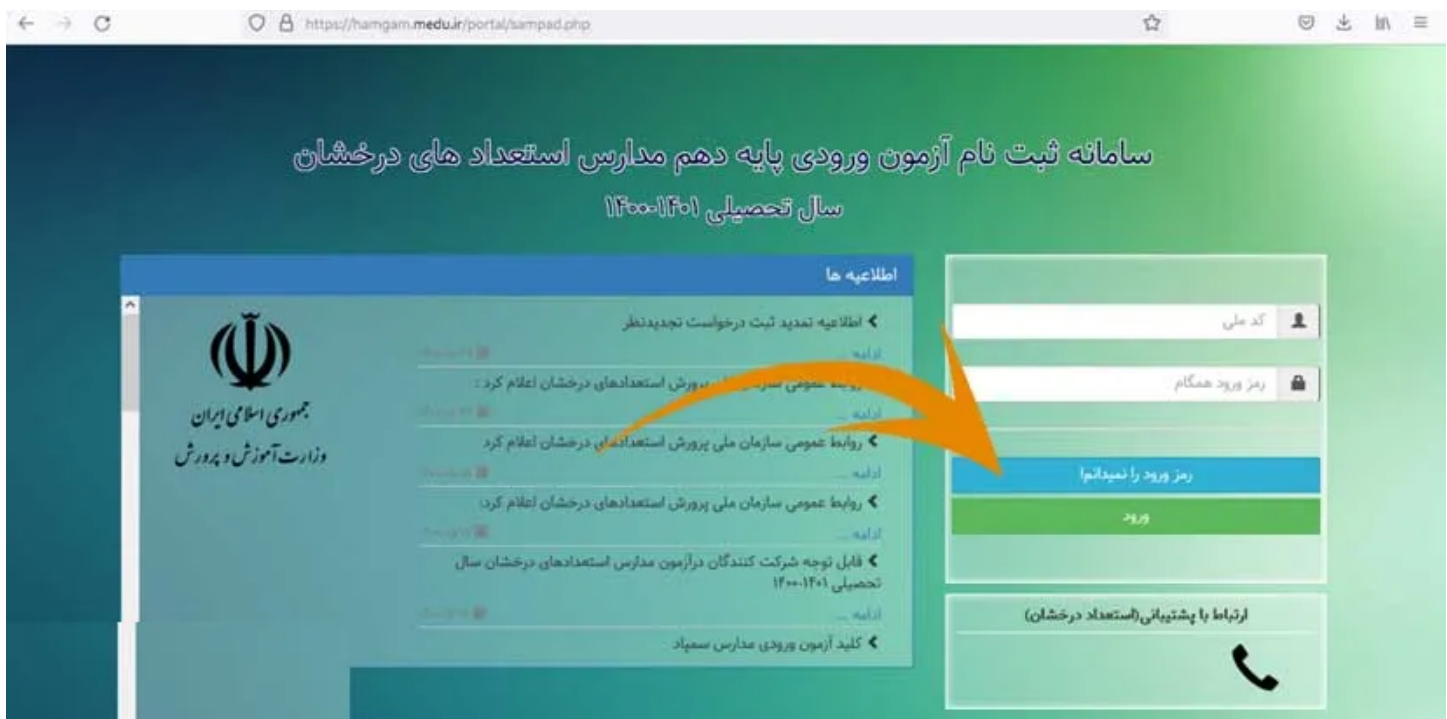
https://hamgam.medu.ir/portal/sampad.php

سامانه ثبت نام آزمون ورودی پایه دهم مدارس استعداد های درخشان
سال تحصیلی ۱۴۰۰-۱۴۰۱

کد ملی
رمز ورود همگام
رمز ورود را نمیدانم!
ورود

ارتباط با پشتیبانی(استعداد درخشان)

اطلاعیه ها
اطلاعیه تمدید ثبت درخواست تجدیدنظر
ادامه ...
روابط عمومی سازمان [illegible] پرورش استعدادهای درخشان اعلام کرد :
ادامه ...
روابط عمومی سازمان ملی پرورش استعدادهای درخشان اعلام کرد
ادامه ...
روابط عمومی سازمان ملی پرورش استعدادهای درخشان اعلام کرد:
ادامه ...
قابل توجه شرکت کنندگان درآزمون مدارس استعدادهای درخشان سال تحصیلی ۱۴۰۰-۱۴۰۱
ادامه ...
کلید آزمون ورودی مدارس سمپاد

جمهوری اسلامی ایران
وزارت آموزش و پرورش